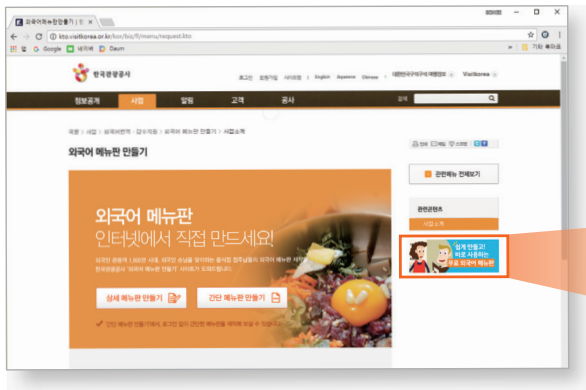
외국어메뉴판만들기 | 한 ×

kto.visitkorea.or.kr/kor/biz/fl/menu/request.kto

앱 G Google 네이버 Daum 기타 북마크

한국관광공사

로그인 회원가입 사이트맵 English Japanese Chinese 대한민국구석구석 여행정보 Visitkorea

정보공개 사업 알림 고객 공사

외국어 메뉴판 만들기

관련메뉴 전체보기

관련콘텐츠

사업소개

외국어 메뉴판
인터넷에서 직접 만드세요!

상세 메뉴판 만들기
간단 메뉴판 만들기

쉽게 만들고!
바로 사용하는
무료 외국어 메뉴판